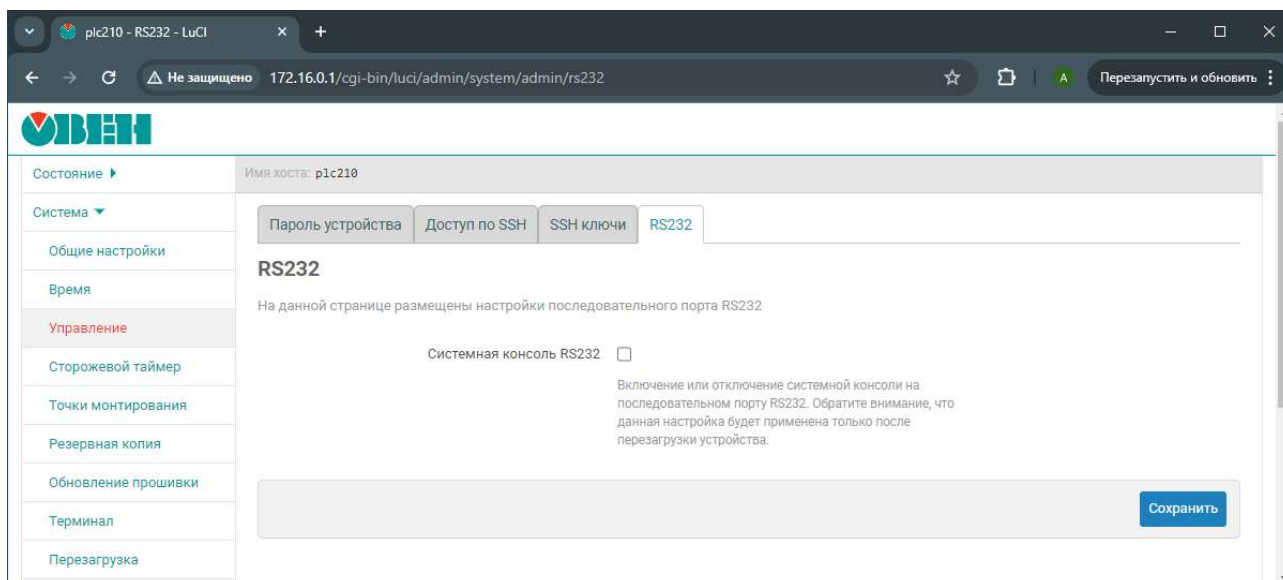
plc210 - RS232 - LuCI ×
+
Не защищено 172.16.0.1/cgi-bin/luci/admin/system/admin/rs232
A
Перезапустить и обновить

ОВЕН

Состояние
Система
Общие настройки
Время
Управление
Сторожевой таймер
Точки монтирования
Резервная копия
Обновление прошивки
Терминал
Перезагрузка

Имя хоста: plc210

Пароль устройства | Доступ по SSH | SSH ключи | RS232

RS232

На данной странице размещены настройки последовательного порта RS232

Системная консоль RS232

Включение или отключение системной консоли на последовательном порту RS232. Обратите внимание, что данная настройка будет применена только после перезагрузки устройства.

Сохранить